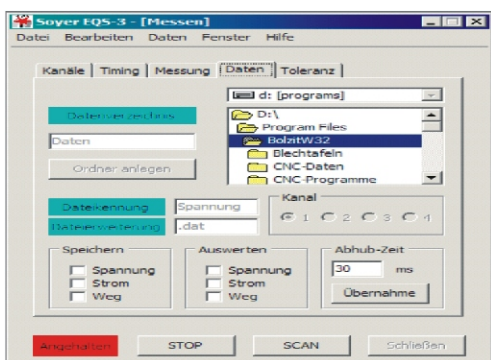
Soyer EQS-3 - [Messen]

Datei Bearbeiten Daten Fenster Hilfe

Kanäle | Timing | Messung | Daten | Toleranz

Dateiverzeichnis

d: [programs]

Daten

D:\
Program Files
BolzitW32
Blechtafeln
CNC-Daten
CNC-Programme

Ordner anlegen

Dateikennung Spannung

Dateierweiterung .dat

Kanal
1 2 3 4

Speichern
Spannung
Strom
Weg

Auswerten
Spannung
Strom
Weg

Abhub-Zeit
30 ms
Übernahme

Angehalten STOP SCAN Schließen